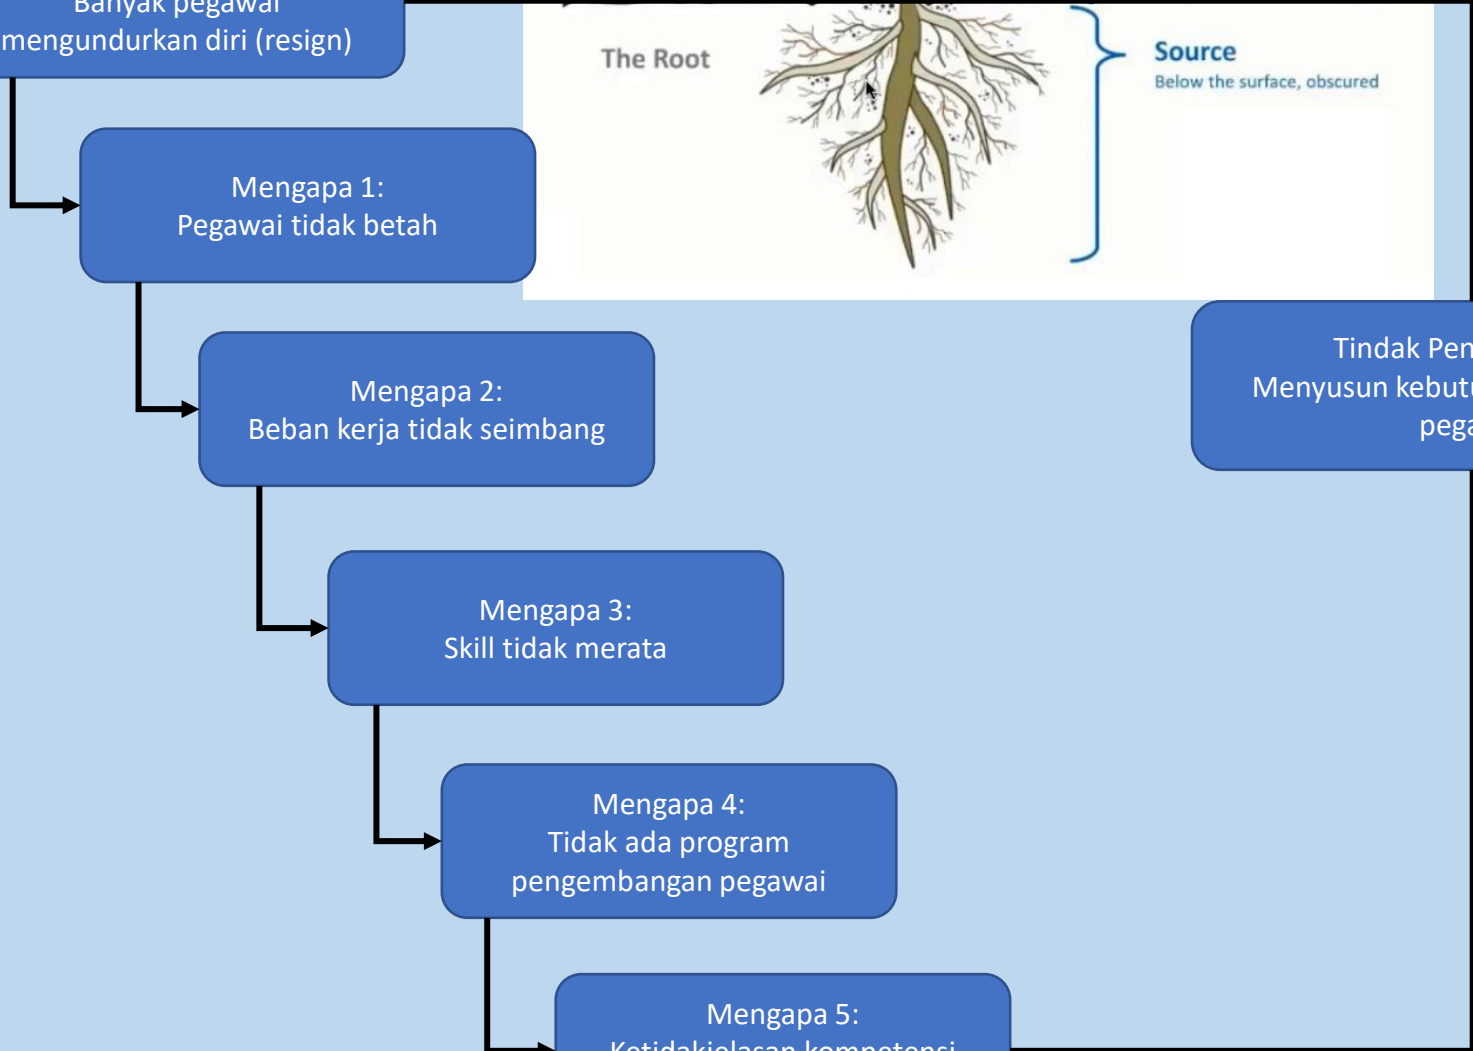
Banyak pegawai mengundurkan diri (resign)

The Root

Source
Below the surface, obscured

Mengapa 1:
Pegawai tidak betah

Tindak Pen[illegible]
Menyusun kebut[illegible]
pega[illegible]

Mengapa 2:
Beban kerja tidak seimbang

Mengapa 3:
Skill tidak merata

Mengapa 4:
Tidak ada program pengembangan pegawai

Mengapa 5:
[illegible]